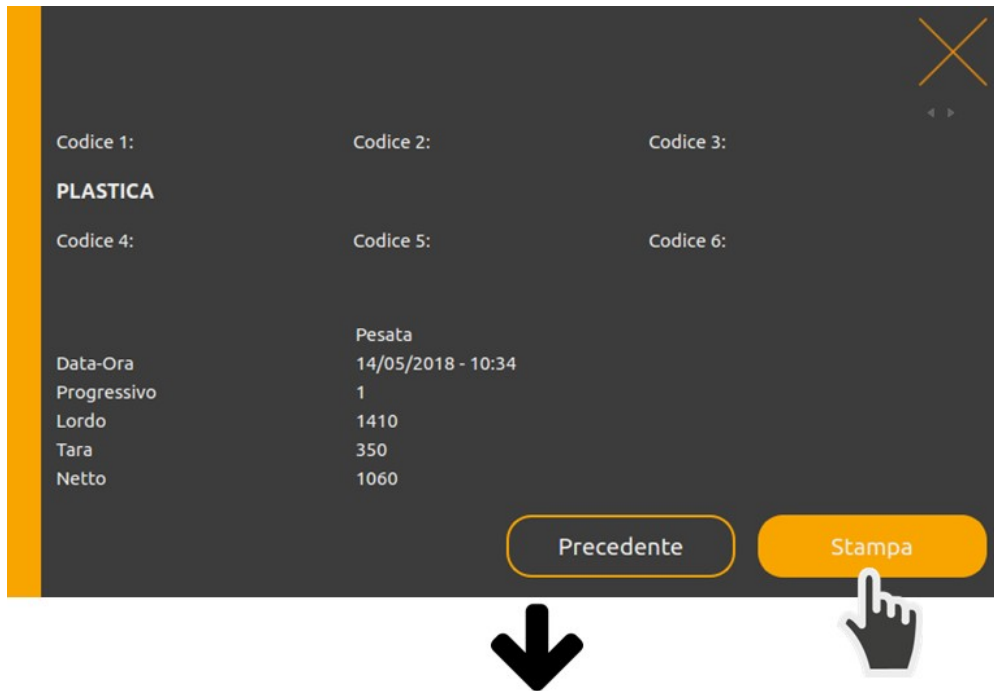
Codice 1:
Codice 2:
Codice 3:

PLASTICA

Codice 4:
Codice 5:
Codice 6:

| | Pesata |
|---|---|
| Data-Ora | 14/05/2018 - 10:34 |
| Progressivo | 1 |
| Lordo | 1410 |
| Tara | 350 |
| Netto | 1060 |

Precedente
Stampa